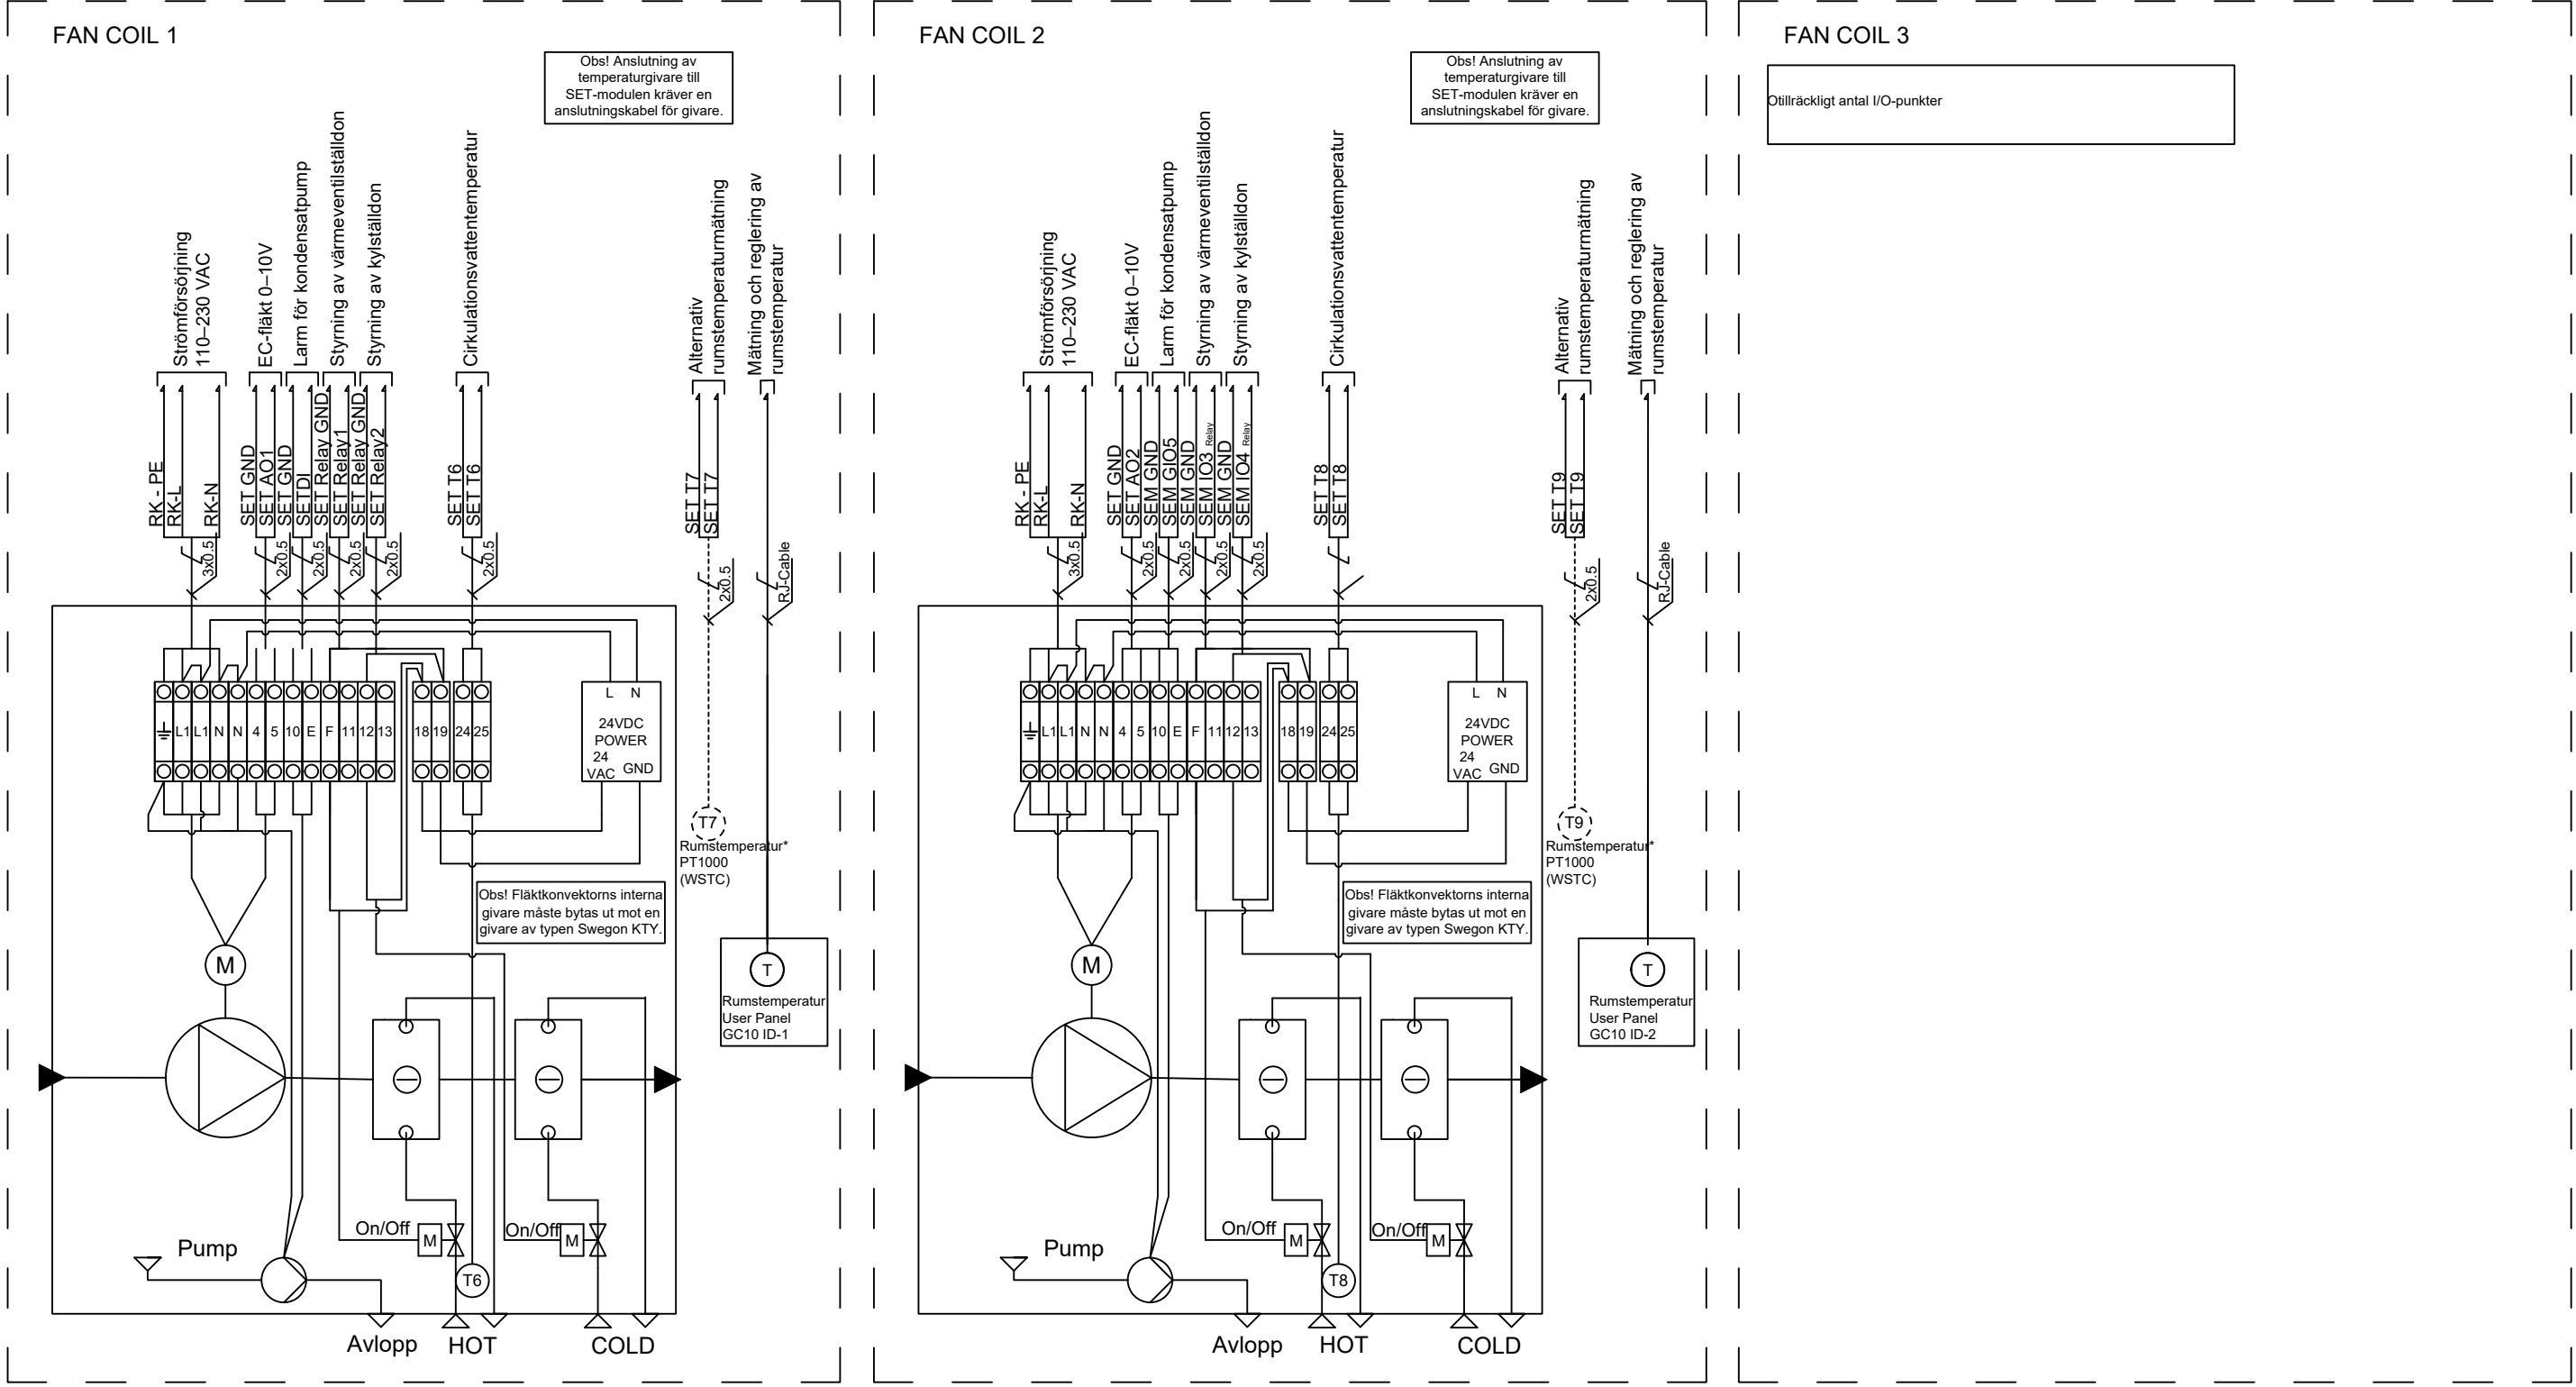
FAN COIL 1

Obs! Anslutning av temperaturgivare till SET-modulen kräver en anslutningskabel för givare.

Strömförsörjning 110–230 VAC
EC-fläkt 0–10V
Larm för kondensatpump
Styrning av värmeventilställdon
Styrning av kylställdon
Cirkulationsvattentemperatur
Alternativ rumstemperaturmätning
Mätning och reglering av rumstemperatur

RK - PE
RK-L
RK-N
SET GND
SET AO1
SET GND
SET DI
SET Relay GND
SET Relay1
SET Relay GND
SET Relay2
SET T6
SET T6
SET T7
SET T7

3x0.5
2x0.5
2x0.5
2x0.5
2x0.5
2x0.5
2x0.5
RJ-Cable

L1 L1 N N 4 5 10 E F 11 12 13
18 19 24 25

L N
24VDC POWER
24 VAC GND

T7
Rumstemperatur*
PT1000
(WSTC)

Obs! Fläktkonvektorns interna givare måste bytas ut mot en givare av typen Swegon KTY.

M

T
Rumstemperatur
User Panel
GC10 ID-1

On/Off
M
On/Off
M
Pump
T6
Avlopp
HOT
COLD

FAN COIL 2

Obs! Anslutning av temperaturgivare till SET-modulen kräver en anslutningskabel för givare.

Strömförsörjning 110–230 VAC
EC-fläkt 0–10V
Larm för kondensatpump
Styrning av värmeventilställdon
Styrning av kylställdon
Cirkulationsvattentemperatur
Alternativ rumstemperaturmätning
Mätning och reglering av rumstemperatur

RK - PE
RK-L
RK-N
SET GND
SET AO2
SEM GND
SEM GIO5
SEM GND
SEM IO3 Relay
SEM GND
SEM IO4 Relay
SET T8
SET T8
SET T9
SET T9

3x0.5
2x0.5
2x0.5
2x0.5
2x0.5
2x0.5
RJ-Cable

L1 L1 N N 4 5 10 E F 11 12 13
18 19 24 25

L N
24VDC POWER
24 VAC GND

T9
Rumstemperatur*
PT1000
(WSTC)

Obs! Fläktkonvektorns interna givare måste bytas ut mot en givare av typen Swegon KTY.

M

T
Rumstemperatur
User Panel
GC10 ID-2

On/Off
M
On/Off
M
Pump
T8
Avlopp
HOT
COLD

FAN COIL 3

Otillräckligt antal I/O-punkter